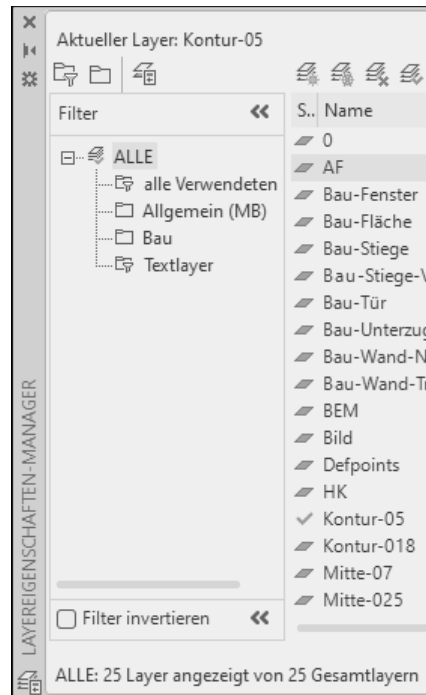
Aktueller Layer: Kontur-05

Filter «

ALLE
alle Verwendeten
Allgemein (MB)
Bau
Textlayer

Filter invertieren «

| S.. | Name |
|---|---|
| | 0 |
| | AF |
| | Bau-Fenster |
| | Bau-Fläche |
| | Bau-Stiege |
| | Bau-Stiege-V |
| | Bau-Tür |
| | Bau-Unterzug |
| | Bau-Wand-N |
| | Bau-Wand-Tr |
| | BEM |
| | Bild |
| | Defpoints |
| | HK |
| ✓ | Kontur-05 |
| | Kontur-018 |
| | Mitte-07 |
| | Mitte-025 |

LAYEREIGENSCHAFTEN-MANAGER

ALLE: 25 Layer angezeigt von 25 Gesamtlayern